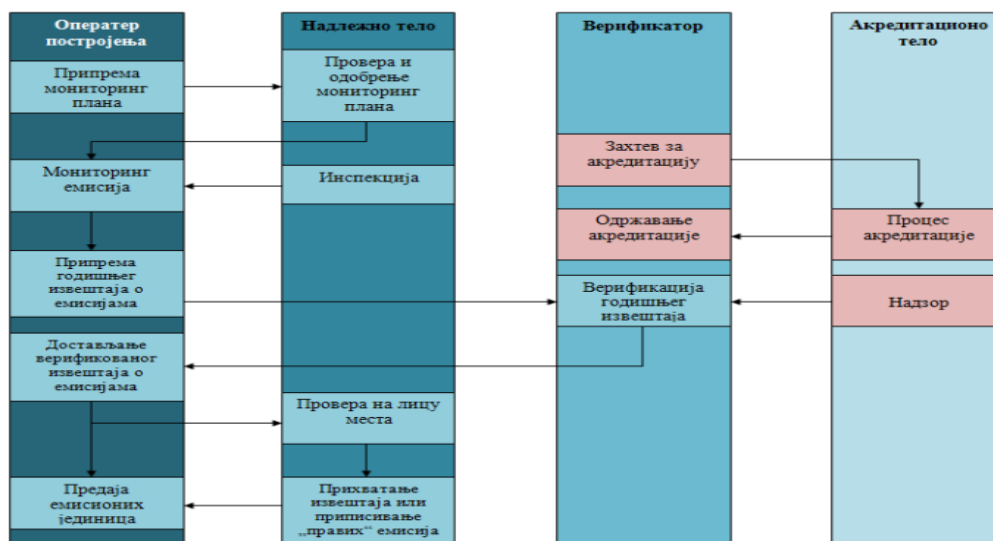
Оператер постројења

Припрема мониторинг плана

Мониторинг емисија

Припрема годишњег извештаја о емисијама

Достављање верификованог извештаја о емисијама

Предаја емисионих јединица

Надлежно тело

Провера и одобрење мониторинг плана

Инспекција

Провера на лицу места

Прихватање извештаја или приписивање „правих“ емисија

Верификатор

Захтев за акредитацију

Одржавање акредитације

Верификација годишњег извештаја

Акредитационо тело

Процес акредитације

Надзор